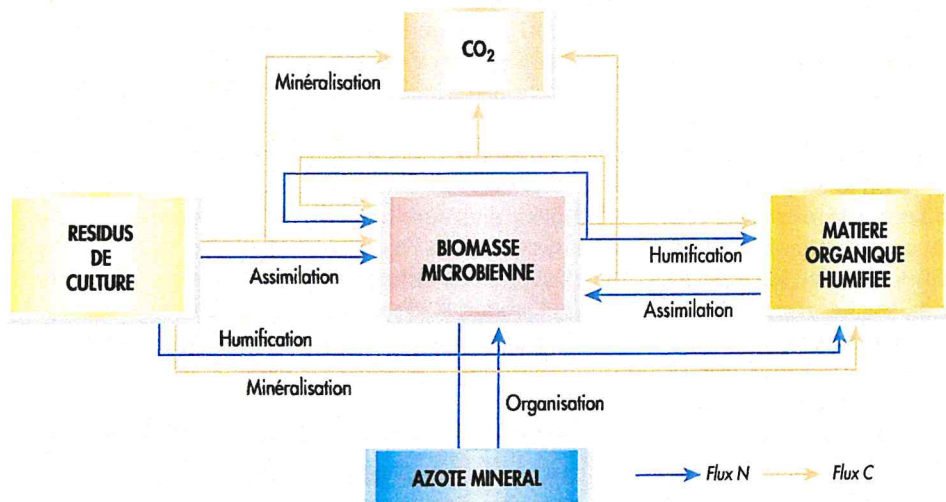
$CO_2$

Minéralisation

RESIDUS DE CULTURE

Assimilation

BIOMASSE MICROBIENNE

Humification

MATIERE ORGANIQUE HUMIFIEE

Assimilation

Humification

Minéralisation

Organisation

AZOTE MINERAL

Flux N

Flux C